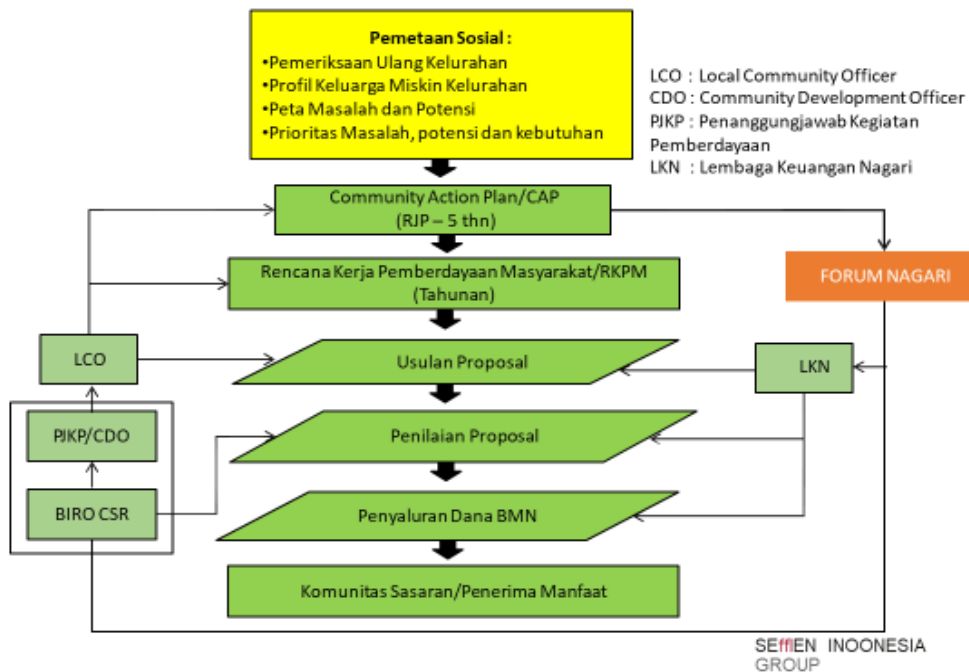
Pemetaan Sosial :
•Pemeriksaan Ulang Kelurahan
•Profil Keluarga Miskin Kelurahan
•Peta Masalah dan Potensi
•Prioritas Masalah, potensi dan kebutuhan

LCO : Local Community Officer
CDO : Community Development Officer
PJKP : Penanggungjawab Kegiatan Pemberdayaan
LKN : Lembaga Keuangan Nagari

Community Action Plan/CAP
(RJP – 5 thn)

Rencana Kerja Pemberdayaan Masyarakat/RKPM
(Tahunan)

FORUM NAGARI

LCO

Usulan Proposal

LKN

PJKP/CDO

Penilaian Proposal

BIRO CSR

Penyaluran Dana BMN

Komunitas Sasaran/Penerima Manfaat

SEffIEN INOONESIA
GROUP